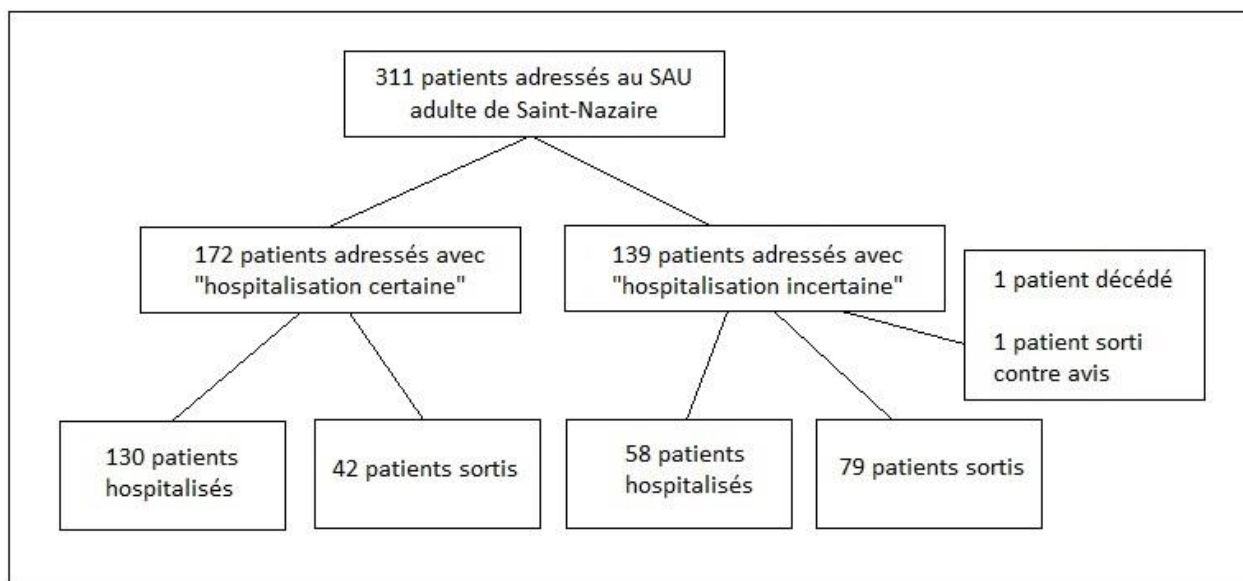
311 patients adressés au SAU adulte de Saint-Nazaire

172 patients adressés avec "hospitalisation certaine"

139 patients adressés avec "hospitalisation incertaine"

1 patient décédé

1 patient sorti contre avis

130 patients hospitalisés

42 patients sortis

58 patients hospitalisés

79 patients sortis